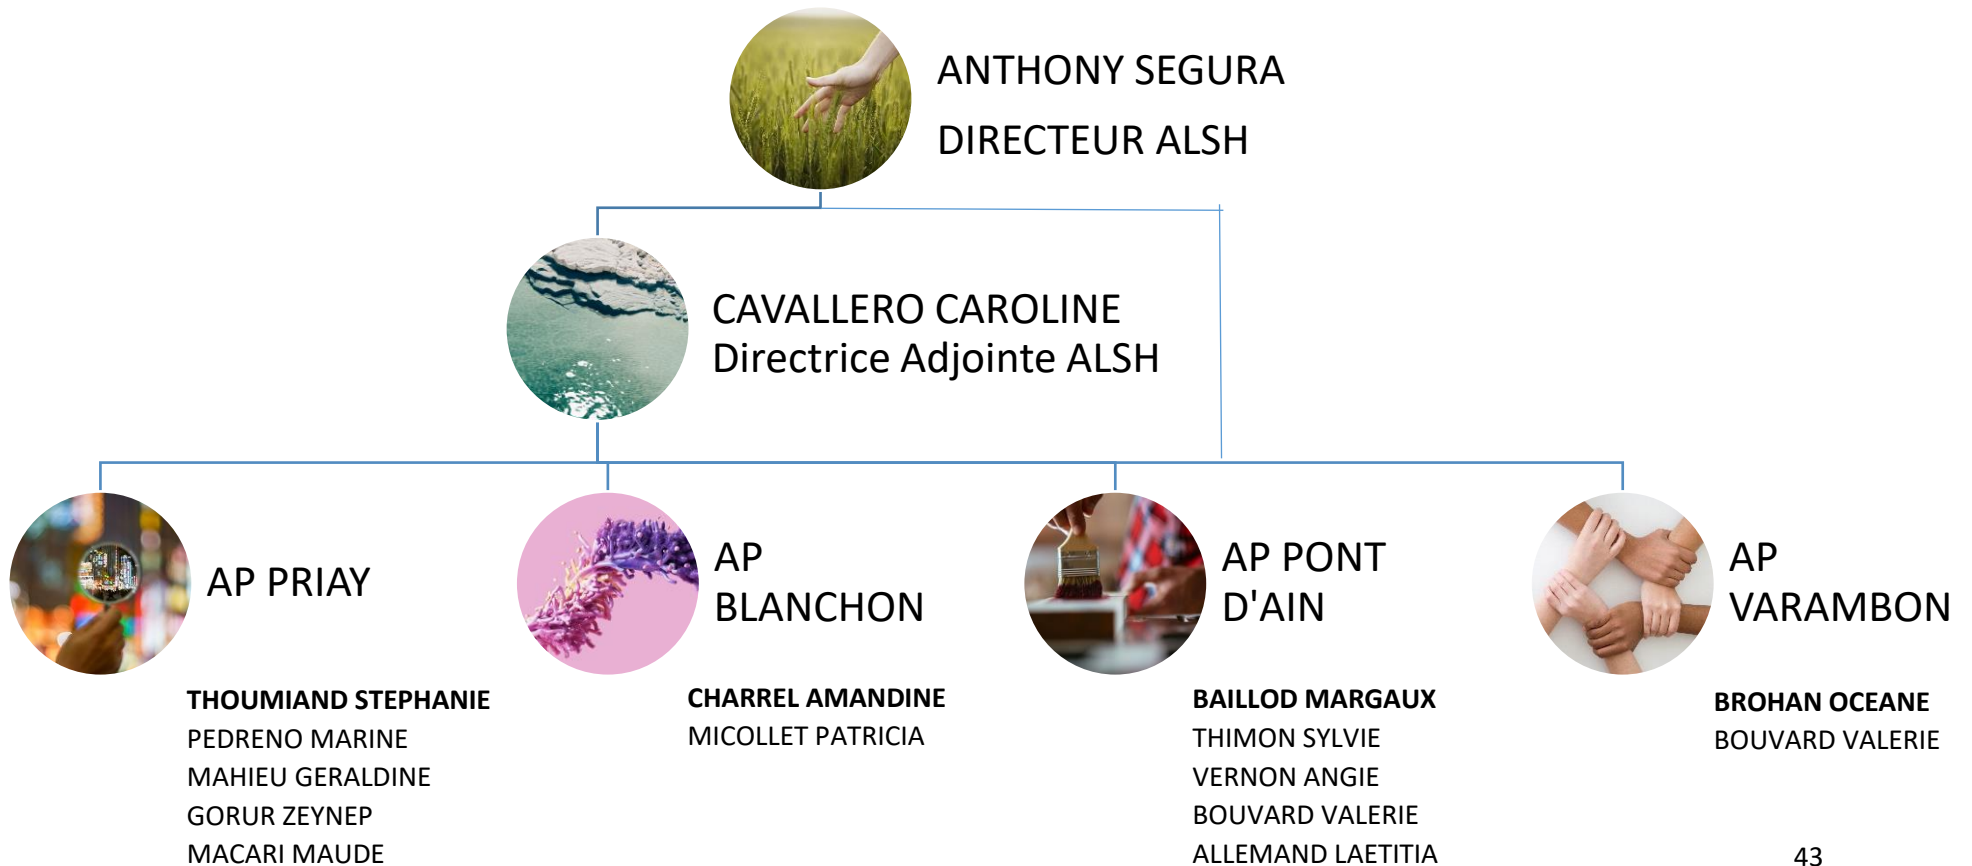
ANTHONY SEGURA
DIRECTEUR ALSH

CAVALLERO CAROLINE
Directrice Adjointe ALSH

AP PRIAY

THOUMIAND STEPHANIE
PEDRENO MARINE
MAHIEU GERALDINE
GORUR ZEYNEP
MACARI MAUDE

AP BLANCHON

CHARREL AMANDINE
MICOLLET PATRICIA

AP PONT D'AIN

BAILLOD MARGAUX
THIMON SYLVIE
VERNON ANGIE
BOUVARD VALERIE
ALLEMAND LAETITIA

AP VARAMBON

BROHAN OCEANE
BOUVARD VALERIE

43